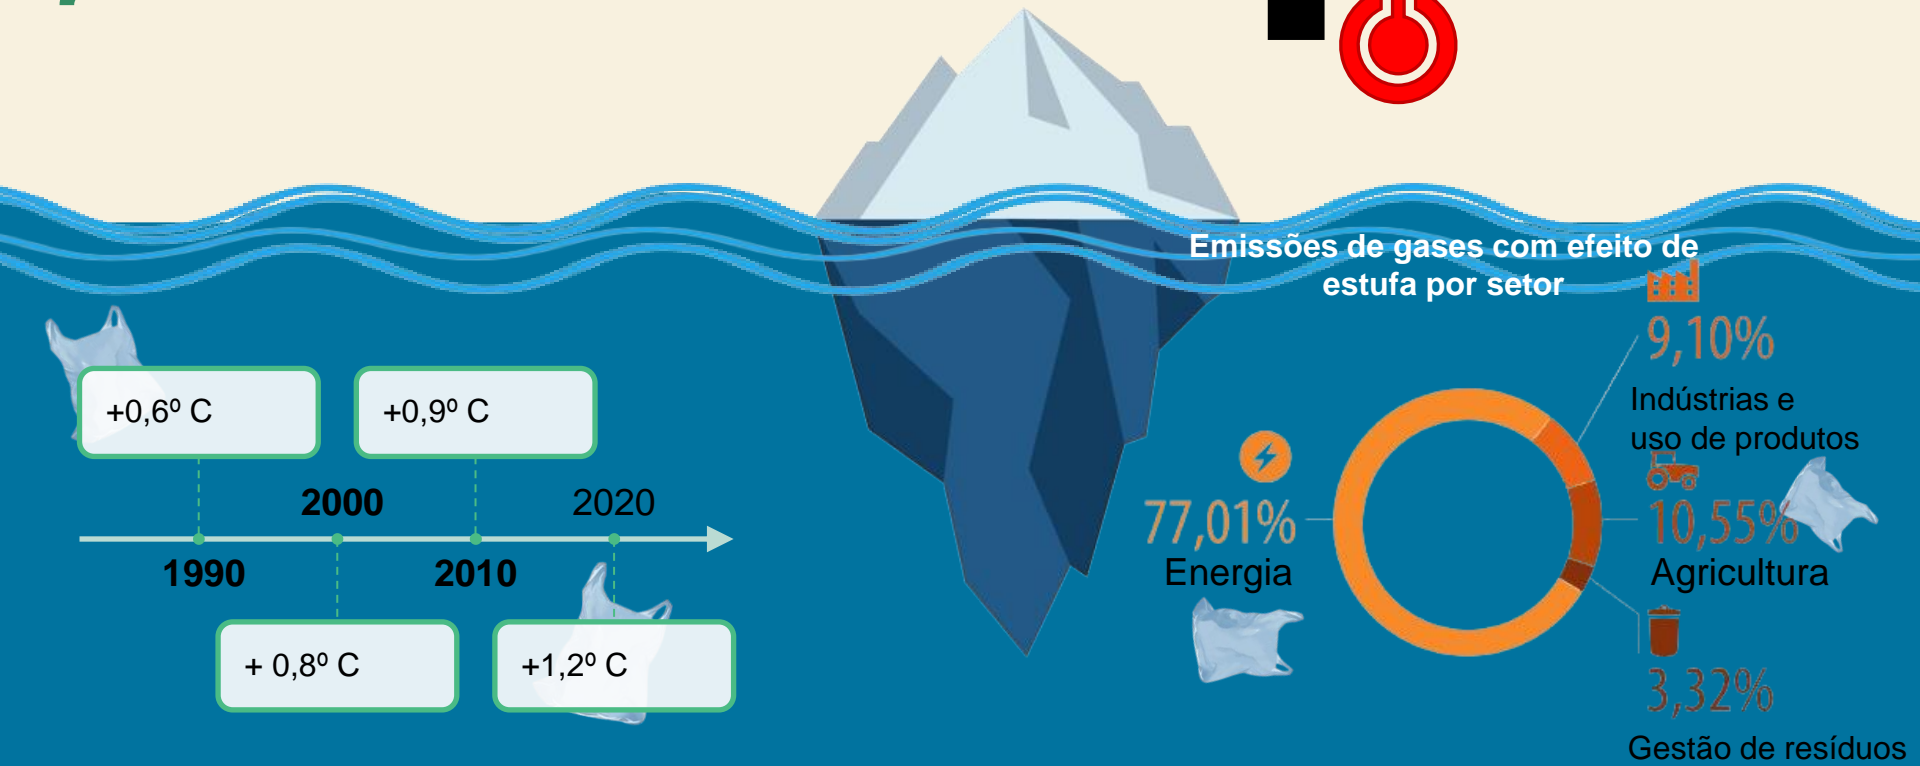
+0,6º C

+0,9º C

2000

2020

1990

2010

+ 0,8º C

+1,2º C

Emissões de gases com efeito de estufa por setor

9,10%
Indústrias e uso de produtos

77,01%
Energia

10,55%
Agricultura

3,32%
Gestão de resíduos